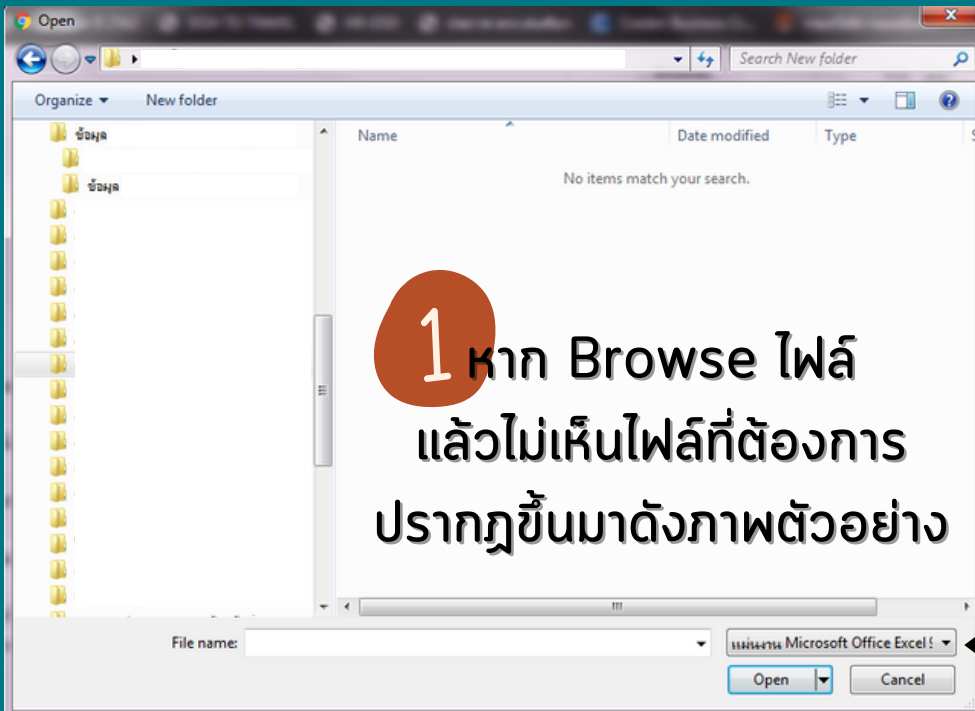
Open

Search New folder

Organize ▾ New folder

ข้อมูล

ข้อมูล

Name

Date modified

Type

No items match your search.

1 หาก Browse ไฟล์ แล้วไม่เห็นไฟล์ที่ต้องการ ปรากฏขึ้นมาดังภาพตัวอย่าง

File name:

แผ่นงาน Microsoft Office Excel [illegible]

Open

Cancel